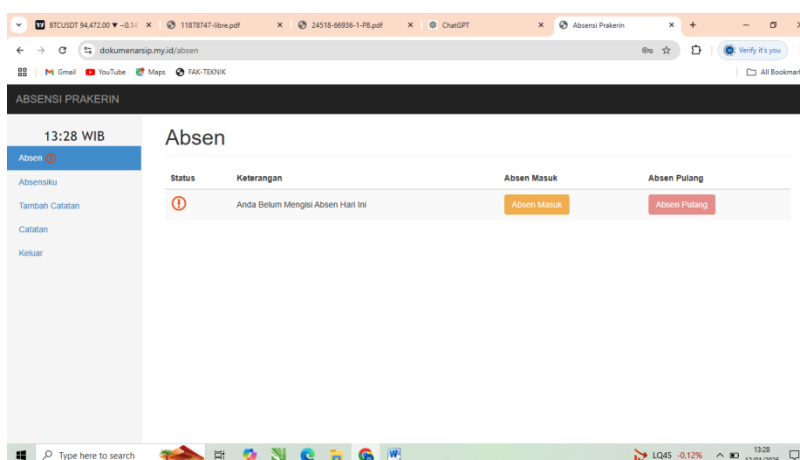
BTCUSDT 94,472.00 ▼ −0.14 × 11878747-libre.pdf × 24518-66936-1-PB.pdf × ChatGPT × Absensi Prakerin × +

dokumenarsip.my.id/absen

Verify it's you

Gmail YouTube Maps FAK-TEKNIK

All Bookmar

ABSENSI PRAKERIN

13:28 WIB

Absen

Absensiku

Tambah Catatan

Catatan

Keluar

Absen

| Status | Keterangan | Absen Masuk | Absen Pulang |
|---|---|---|---|
| ! | Anda Belum Mengisi Absen Hari Ini | Absen Masuk | Absen Pulang |

Type here to search

LQ45 -0.12%

13:28
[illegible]